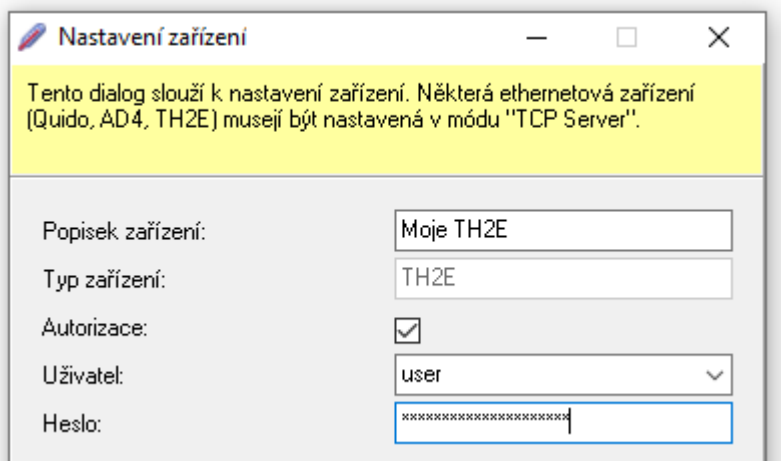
Nastavení zařízení

Tento dialog slouží k nastavení zařízení. Některá ethernetová zařízení (Quido, AD4, TH2E) musejí být nastavená v módu "TCP Server".

Popisek zařízení: Moje TH2E

Typ zařízení: TH2E

Autorizace:

Uživatel: user

Heslo: ********************